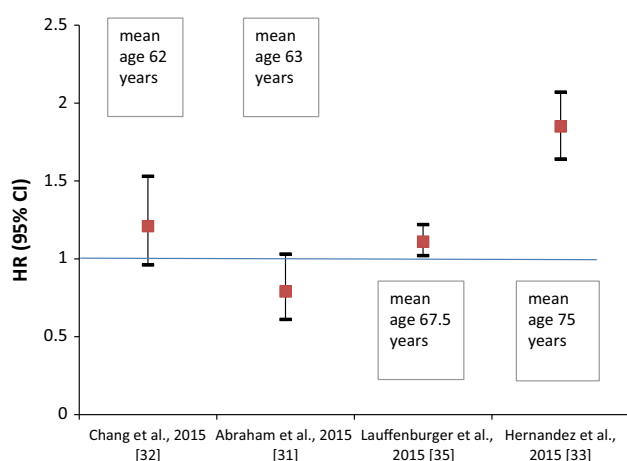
2.5
2
1.5
1
0.5
0

HR (95% CI)

mean age 62 years

mean age 63 years

mean age 67.5 years

mean age 75 years

Chang et al., 2015 [32]

Abraham et al., 2015 [31]

Lauffenburger et al., 2015 [35]

Hernandez et al., 2015 [33]